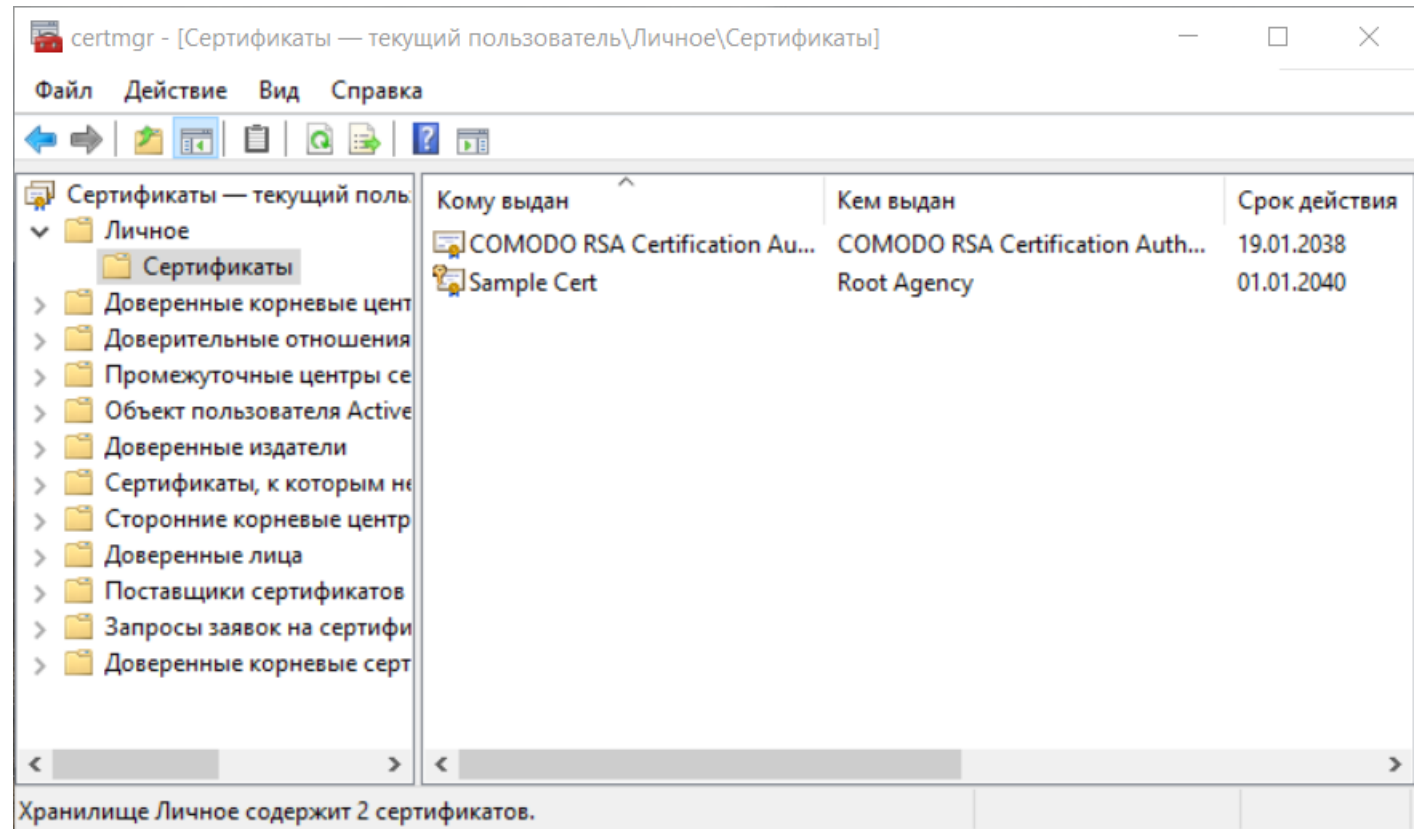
certmgr - [Сертификаты — текущий пользователь\Личное\Сертификаты]

Файл Действие Вид Справка

Сертификаты — текущий поль
Личное
Сертификаты
Доверенные корневые цент
Доверительные отношения
Промежуточные центры се
Объект пользователя Active
Доверенные издатели
Сертификаты, к которым не
Сторонние корневые центр
Доверенные лица
Поставщики сертификатов
Запросы заявок на сертифи
Доверенные корневые серт

| Кому выдан | Кем выдан | Срок действия |
|---|---|---|
| COMODO RSA Certification Au... | COMODO RSA Certification Auth... | 19.01.2038 |
| Sample Cert | Root Agency | 01.01.2040 |

Хранилище Личное содержит 2 сертификатов.